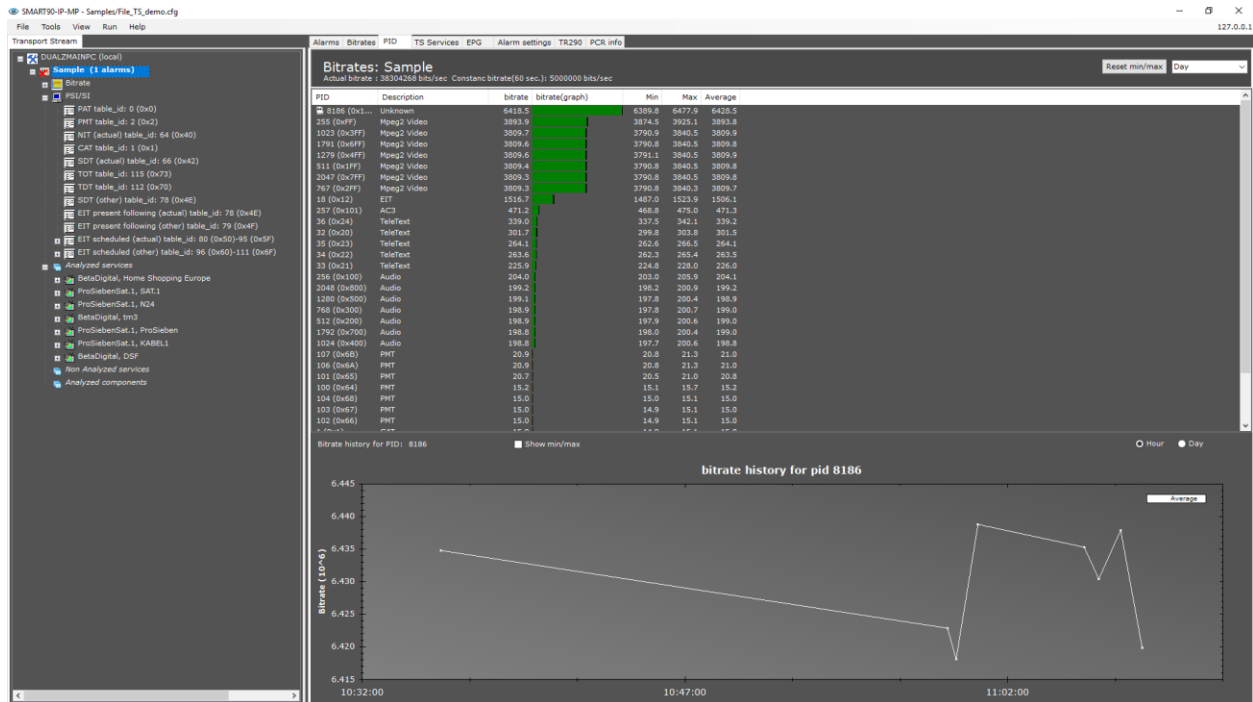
SMART80-IP-MP - Samples/File_TS_demo.cfg

File Tools View Run Help

127.0.0.1

Transport Stream

DUALZMAINPC (local)
Sample (1 alarms)
Bitrate
PSI/SI
PAT table_id: 0 (0x0)
PMT table_id: 2 (0x2)
NIT (actual) table_id: 64 (0x40)
CAT table_id: 1 (0x1)
SDT (actual) table_id: 66 (0x42)
TOT table_id: 115 (0x73)
TDT table_id: 112 (0x70)
SDT (other) table_id: 78 (0x4E)
EIT present following (actual) table_id: 78 (0x4E)
EIT present following (other) table_id: 79 (0x4F)
EIT scheduled (actual) table_id: 80 (0x50)-95 (0x5F)
EIT scheduled (other) table_id: 96 (0x60)-111 (0x6F)
Analyzed services
BetaDigital, Home Shopping Europe
ProSiebenSat.1, SAT.1
ProSiebenSat.1, N24
BetaDigital, tm3
ProSiebenSat.1, ProSieben
ProSiebenSat.1, KABEL1
BetaDigital, DSF
Non Analyzed services
Analyzed components

Alarms Bitrates PID TS Services EPG Alarm settings TR290 PCR info

Bitrates: Sample
Actual bitrate : 38304268 bits/sec Constanc bitrate(60 sec.): 5000000 bits/sec

Reset min/max Day

| PID | Description | bitrate | bitrate(graph) | Min | Max | Average |
|---|---|---|---|---|---|---|
| 8186 (0x1... | Unknown | 6418.5 | | 6389.8 | 6477.9 | 6428.5 |
| 255 (0xFF) | Mpeg2 Video | 3893.9 | | 3874.5 | 3925.1 | 3893.8 |
| 1023 (0x3FF) | Mpeg2 Video | 3809.7 | | 3790.9 | 3840.5 | 3809.9 |
| 1791 (0x6FF) | Mpeg2 Video | 3809.6 | | 3790.8 | 3840.5 | 3809.8 |
| 1279 (0x4FF) | Mpeg2 Video | 3809.6 | | 3791.1 | 3840.5 | 3809.6 |
| 511 (0x1FF) | Mpeg2 Video | 3809.4 | | 3790.8 | 3840.5 | 3809.8 |
| 2047 (0x7FF) | Mpeg2 Video | 3809.3 | | 3790.8 | 3840.5 | 3809.8 |
| 767 (0x2FF) | Mpeg2 Video | 3809.3 | | 3790.8 | 3840.3 | 3809.7 |
| 18 (0x12) | EIT | 1516.7 | | 1487.0 | 1523.9 | 1506.1 |
| 257 (0x101) | AC3 | 471.2 | | 468.8 | 475.0 | 471.3 |
| 36 (0x24) | TeleText | 339.0 | | 337.5 | 342.1 | 339.2 |
| 32 (0x20) | TeleText | 301.7 | | 299.8 | 303.8 | 301.5 |
| 35 (0x23) | TeleText | 264.1 | | 262.6 | 266.5 | 264.1 |
| 34 (0x22) | TeleText | 263.6 | | 262.3 | 265.4 | 263.5 |
| 33 (0x21) | TeleText | 225.9 | | 224.8 | 228.0 | 226.0 |
| 256 (0x100) | Audio | 204.0 | | 203.0 | 205.9 | 204.1 |
| 2048 (0x800) | Audio | 199.2 | | 198.2 | 200.9 | 199.2 |
| 1280 (0x500) | Audio | 199.1 | | 197.8 | 200.4 | 198.9 |
| 768 (0x300) | Audio | 198.9 | | 197.8 | 200.7 | 199.0 |
| 512 (0x200) | Audio | 198.9 | | 197.9 | 200.6 | 199.0 |
| 1792 (0x700) | Audio | 198.8 | | 198.0 | 200.4 | 199.0 |
| 1024 (0x400) | Audio | 198.8 | | 197.7 | 200.6 | 198.8 |
| 107 (0x6B) | PMT | 20.9 | | 20.8 | 21.3 | 21.0 |
| 106 (0x6A) | PMT | 20.9 | | 20.8 | 21.3 | 21.0 |
| 101 (0x65) | PMT | 20.7 | | 20.5 | 21.0 | 20.8 |
| 100 (0x64) | PMT | 15.2 | | 15.1 | 15.7 | 15.2 |
| 104 (0x68) | PMT | 15.0 | | 15.0 | 15.1 | 15.0 |
| 103 (0x67) | PMT | 15.0 | | 14.9 | 15.1 | 15.0 |
| 102 (0x66) | PMT | 15.0 | | 14.9 | 15.1 | 15.0 |

Bitrate history for PID: 8186 Show min/max Hour Day

bitrate history for pid 8186

Average

Bitrate (10^6)

6.445
6.440
6.435
6.430
6.425
6.420
6.415

10:32:00 10:47:00 11:02:00